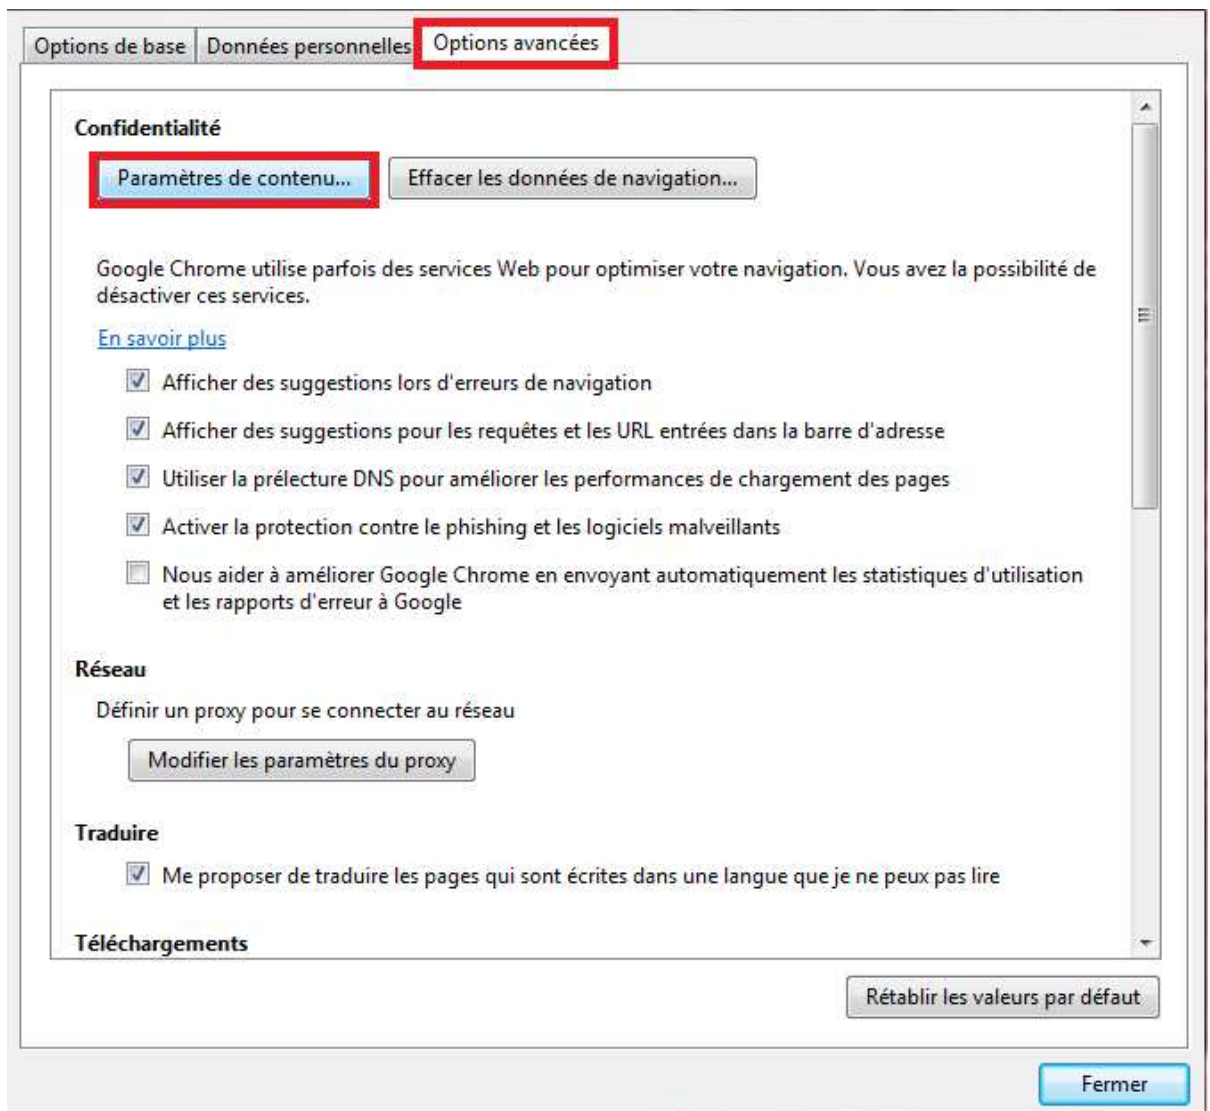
Options de base | Données personnelles | Options avancées

Confidentialité

Paramètres de contenu... | Effacer les données de navigation...

Google Chrome utilise parfois des services Web pour optimiser votre navigation. Vous avez la possibilité de désactiver ces services.

En savoir plus

Afficher des suggestions lors d'erreurs de navigation

Afficher des suggestions pour les requêtes et les URL entrées dans la barre d'adresse

Utiliser la prélecture DNS pour améliorer les performances de chargement des pages

Activer la protection contre le phishing et les logiciels malveillants

Nous aider à améliorer Google Chrome en envoyant automatiquement les statistiques d'utilisation et les rapports d'erreur à Google

Réseau

Définir un proxy pour se connecter au réseau

Modifier les paramètres du proxy

Traduire

Me proposer de traduire les pages qui sont écrites dans une langue que je ne peux pas lire

Téléchargements

Rétablir les valeurs par défaut

Fermer